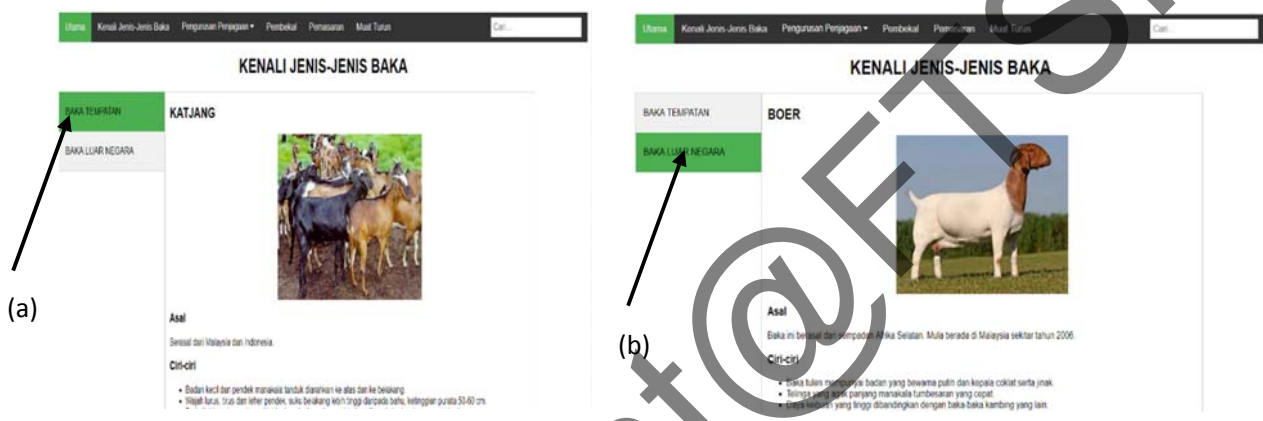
Utama Kenali Jenis-Jenis Baka Pengurusan Penjagaan ▾ Pembekal Pemasaran Muat Turun Cari...

KENALI JENIS-JENIS BAKA

BAKA TEMPATAN

BAKA LUAR NEGARA

KATJANG

Asal

Berasal dari Malaysia dan Indonesia.

Ciri-ciri

• Badan kecil dan pendek manakala tanduk diarahkan ke atas dan ke belakang.
• Sifat lurus, trus dan leher pendek, suku belakang lebih tinggi daripada bahu, ketinggian purata 50-60 cm.

(a)

Utama Kenali Jenis-Jenis Baka Pengurusan Penjagaan ▾ Pembekal Pemasaran Muat Turun Cari...

KENALI JENIS-JENIS BAKA

BAKA TEMPATAN

BAKA LUAR NEGARA

BOER

Asal

Baka ini berasal dari kempadan Afrika Selatan. Mula berada di Malaysia sekitar tahun 2006.

Ciri-ciri

• Baka tulen mempunyai badan yang bewarna putih dan kepala coklat serta jinak.
• Telinga yang agak panjang manakala tumbesaran yang cepat.
• Daya ketahanan yang tinggi dibandingkan dengan baka-baka kambing yang lain.

(b)